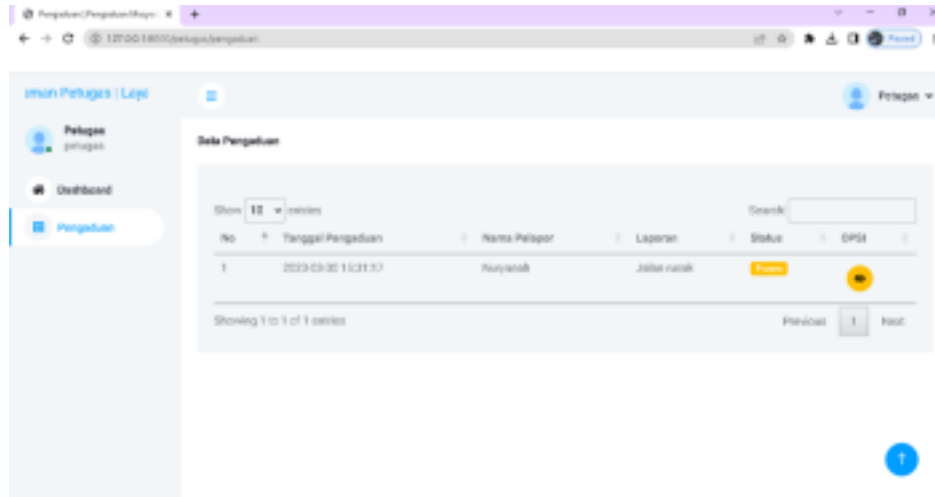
Pengaduan | Pengaduan Masya ×
127.0.0.1:8000/petugas/pengaduan
Paused

aman Petugas | Laya

Petugas
petugas

Dashboard

Pengaduan

Petugas

Data Pengaduan

Show 10 entries

Search:

| No | Tanggal Pengaduan | Nama Pelapor | Laporan | Status | OPSI |
|---|---|---|---|---|---|
| 1 | 2023-03-30 15:31:17 | Nuryanak | Jalan rusak | Proses | |

Showing 1 to 1 of 1 entries

Previous 1 Next